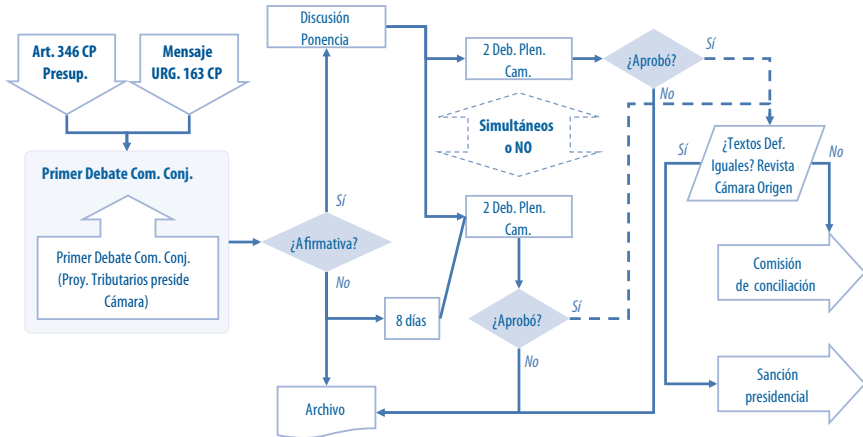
Art. 346 CP
Presup.

Mensaje
URG. 163 CP

Primer Debate Com. Conj.

Primer Debate Com. Conj.
(Proy. Tributarios preside
Cámara)

Discusión
Ponencia

Sí

¿Afirmativa?

No

8 días

Archivo

2 Deb. Plen.
Cam.

Simultáneos
o NO

2 Deb. Plen.
Cam.

¿Aprobó?

Sí

No

¿Aprobó?

Sí

No

¿Textos Def.
Iguales? Revista
Cámara Origen

Sí

No

Comisión
de conciliación

Sanción
presidencial